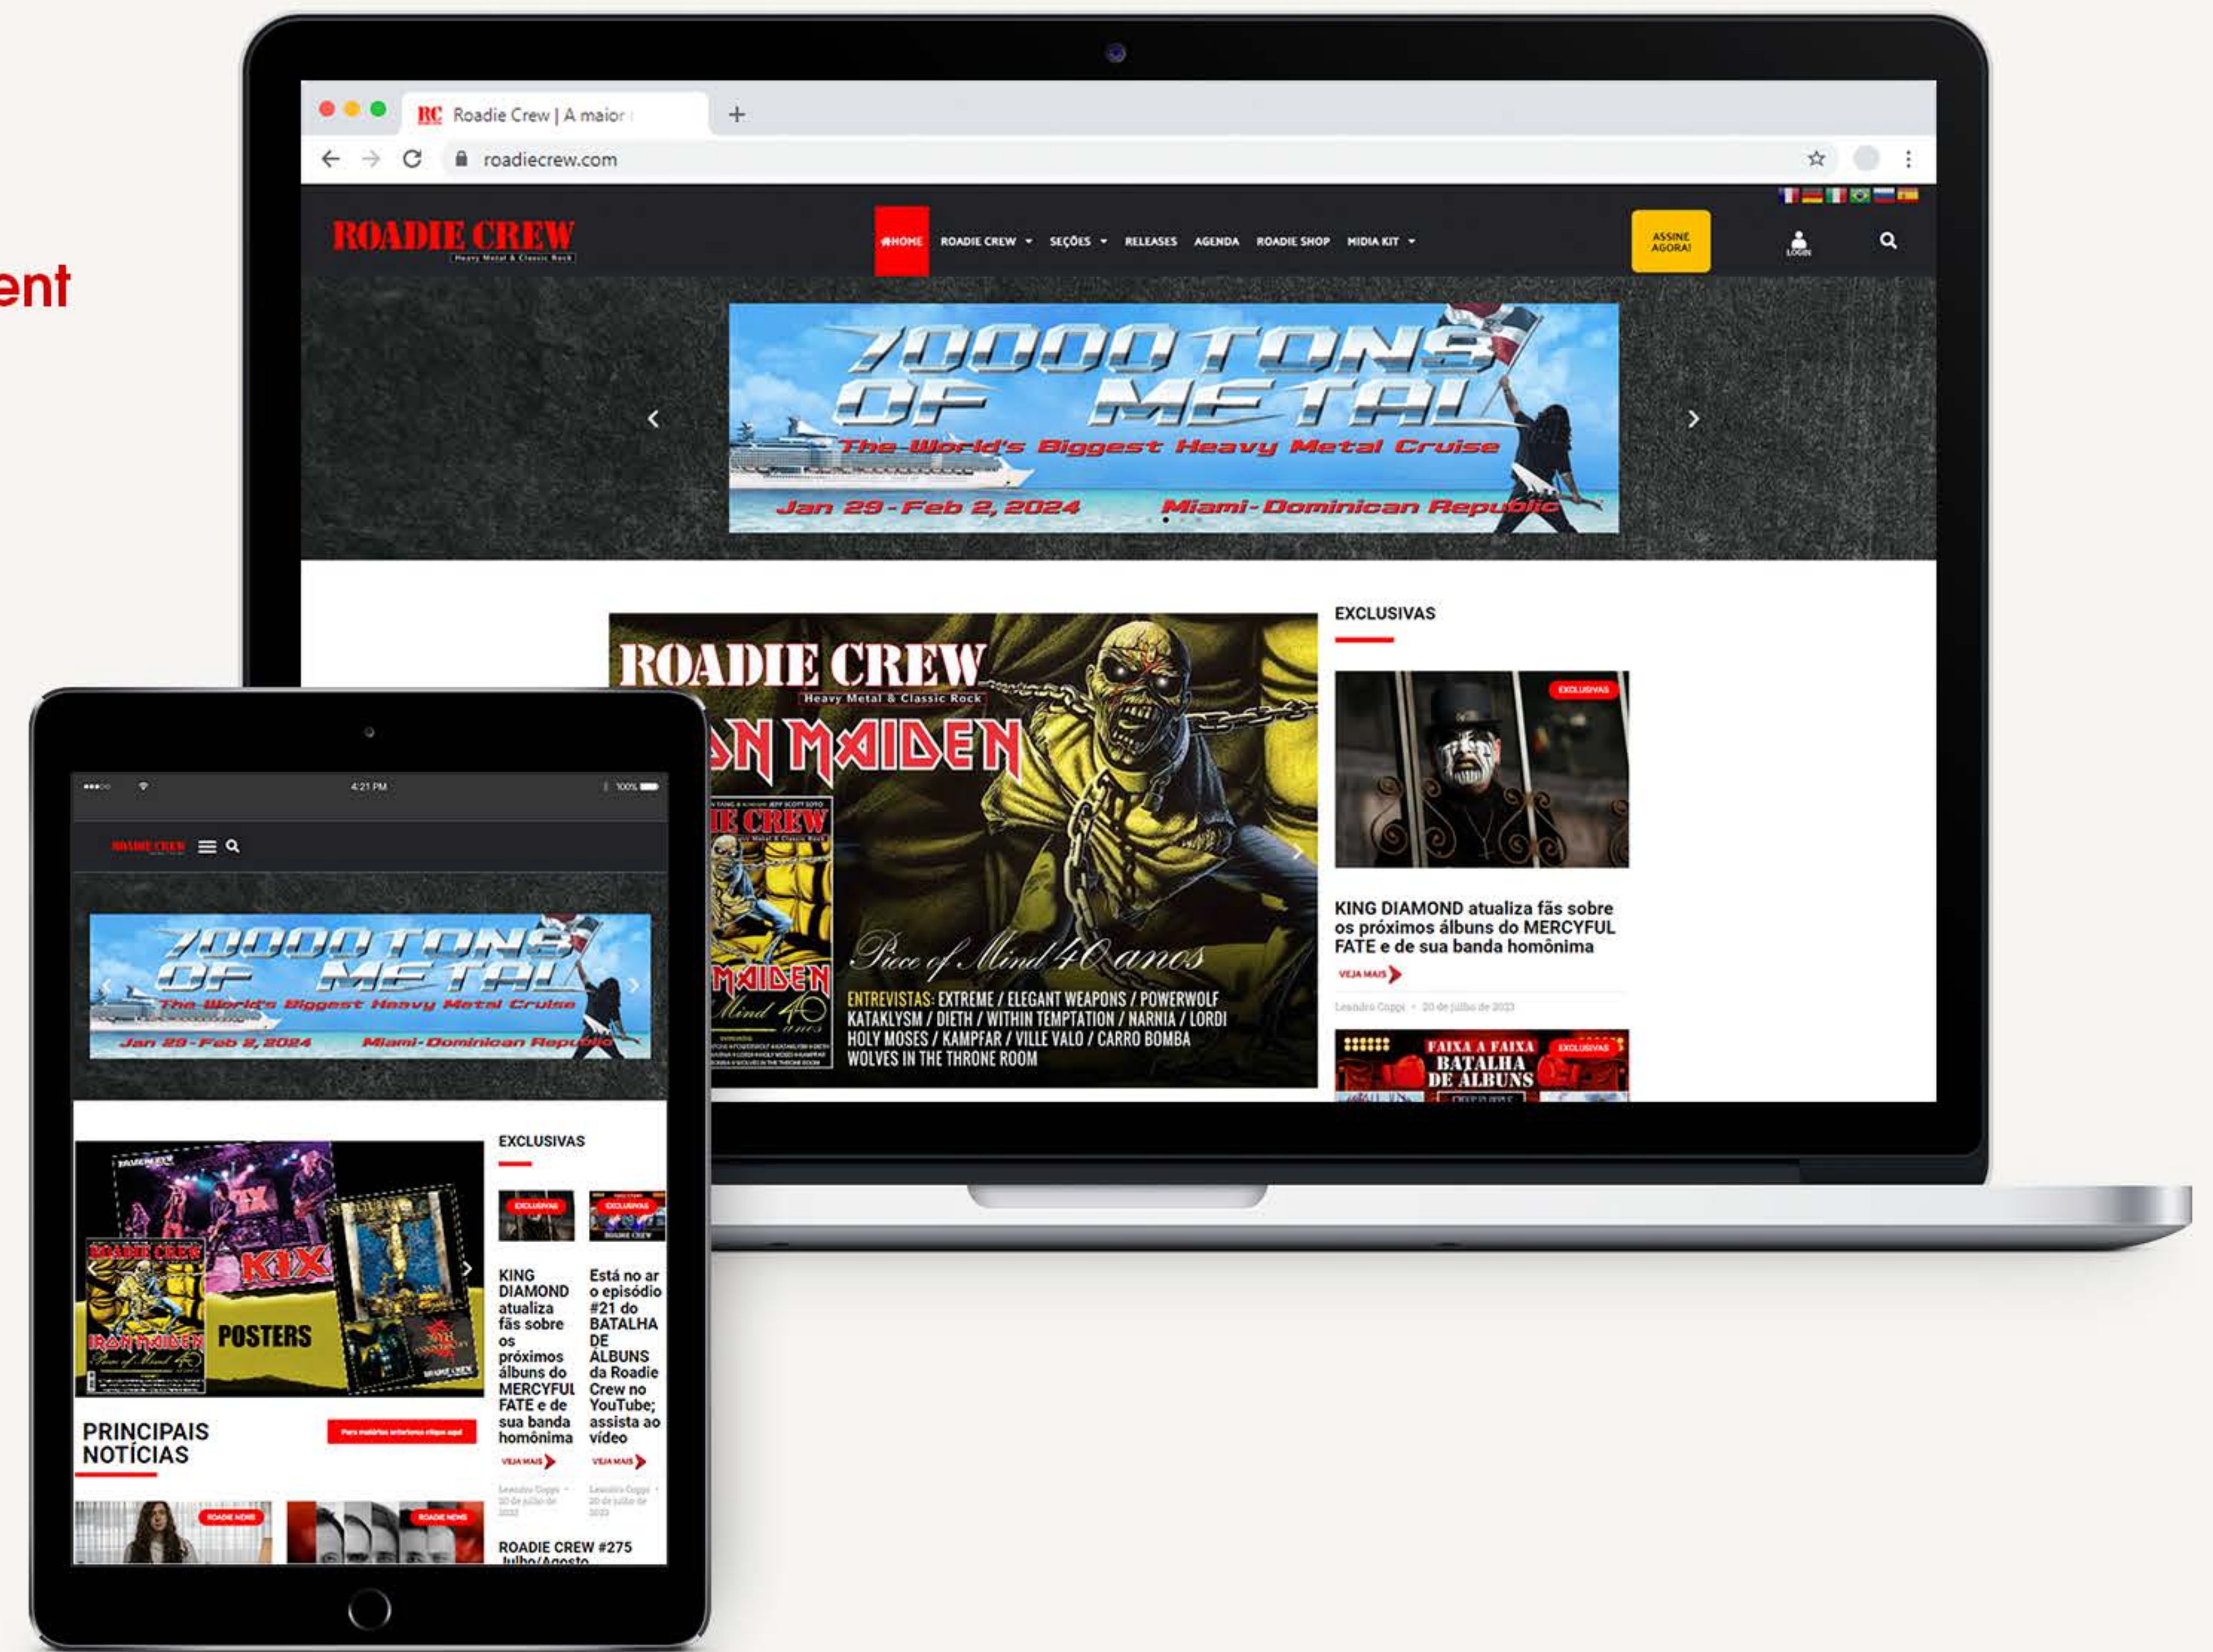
ent

Roadie Crew | A maior

roadiecrew.com

ROADIE CREW
Heavy Metal & Classic Rock

HOME ROADIE CREW SEÇÕES RELEASES AGENDA ROADIE SHOP MIDIA KIT

ASSINE AGORA!

LOGIN

70000 TONS OF METAL
The World's Biggest Heavy Metal Cruise
Jan 29 - Feb 2, 2024 Miami - Dominican Republic

ROADIE CREW
Heavy Metal & Classic Rock
IRON MAIDEN
Piece of Mind 40 anos
ENTREVISTAS: EXTREME / ELEGANT WEAPONS / POWERWOLF KATAKLYSM / DIETH / WITHIN TEMPTATION / NARNIA / LORDI HOLY MOSES / KAMPFAR / VILLE VALO / CARRO BOMBA WOLVES IN THE THRONE ROOM

EXCLUSIVAS

EXCLUSIVAS

KING DIAMOND atualiza fãs sobre os próximos álbuns do MERCYFUL FATE e de sua banda homônima

VEJA MAIS

Leandro Coppi • 20 de julho de 2023

FAIXA A FAIXA
BATALHA DE ÁLBUNS
EXCLUSIVAS

4:21 PM 100%

ROADIE CREW

70000 TONS OF METAL
The World's Biggest Heavy Metal Cruise
Jan 29 - Feb 2, 2024 Miami - Dominican Republic

KIX
POSTERS
IRON MAIDEN

EXCLUSIVAS

KING DIAMOND atualiza fãs sobre os próximos álbuns do MERCYFUL FATE e de sua banda homônima

VEJA MAIS

Está no ar o episódio #21 do BATALHA DE ÁLBUNS da Roadie Crew no YouTube; assista ao vídeo

VEJA MAIS

PRINCIPAIS NOTÍCIAS

ROADIE NEWS

ROADIE NEWS

ROADIE CREW #275 Julho/Agosto